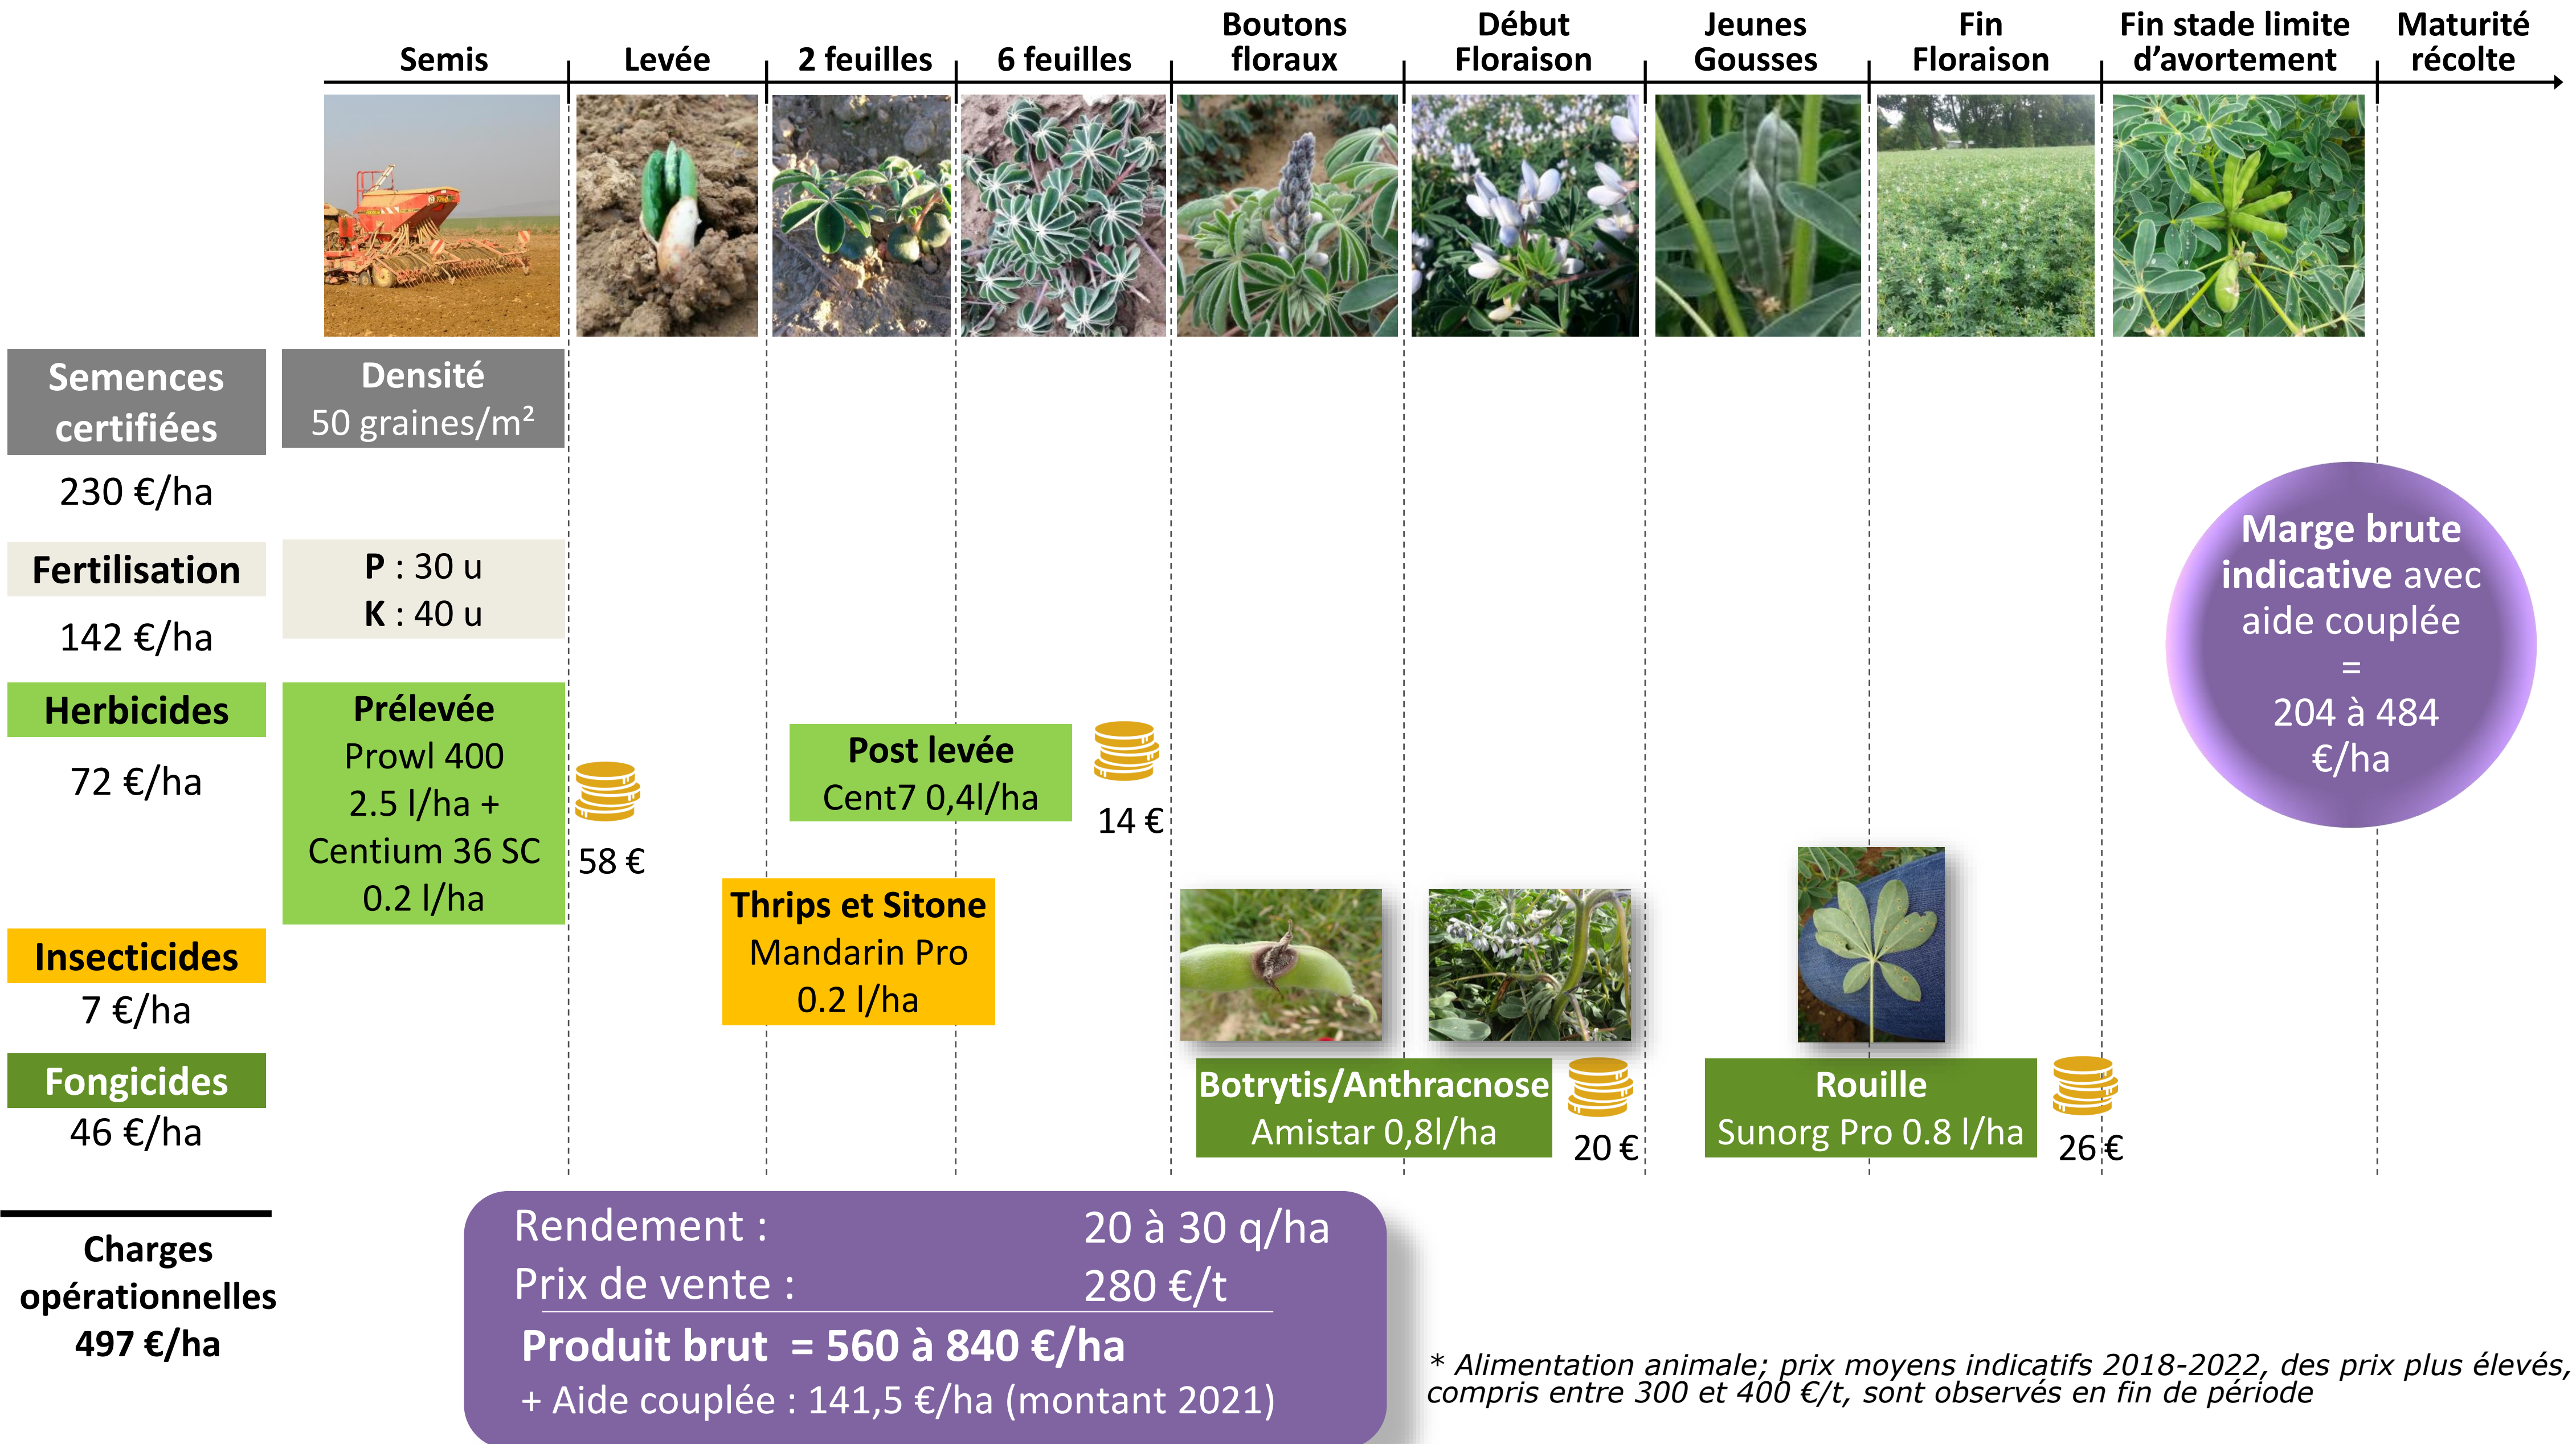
Semis | Levée | 2 feuilles | 6 feuilles | Boutons floraux | Début Floraison | Jeunes Gousses | Fin Floraison | Fin stade limite d'avortement | Maturité récolte

Semences certifiées
230 €/ha

Densité
50 graines/m²

Fertilisation
142 €/ha

P : 30 u
K : 40 u

Herbicides
72 €/ha

Prélevée
Prowl 400
2.5 l/ha +
Centium 36 SC
0.2 l/ha

58 €

Post levée
Cent7 0,4l/ha

14 €

Marge brute indicative avec aide couplée
=
204 à 484 €/ha

Insecticides
7 €/ha

Thrips et Sitone
Mandarin Pro
0.2 l/ha

Fongicides
46 €/ha

Botrytis/Anthracnose
Amistar 0,8l/ha

20 €

Rouille
Sunorg Pro 0.8 l/ha

26 €

Charges opérationnelles
497 €/ha

Rendement : 20 à 30 q/ha
Prix de vente : 280 €/t
Produit brut = 560 à 840 €/ha
+ Aide couplée : 141,5 €/ha (montant 2021)

* Alimentation animale; prix moyens indicatifs 2018-2022, des prix plus élevés, compris entre 300 et 400 €/t, sont observés en fin de période